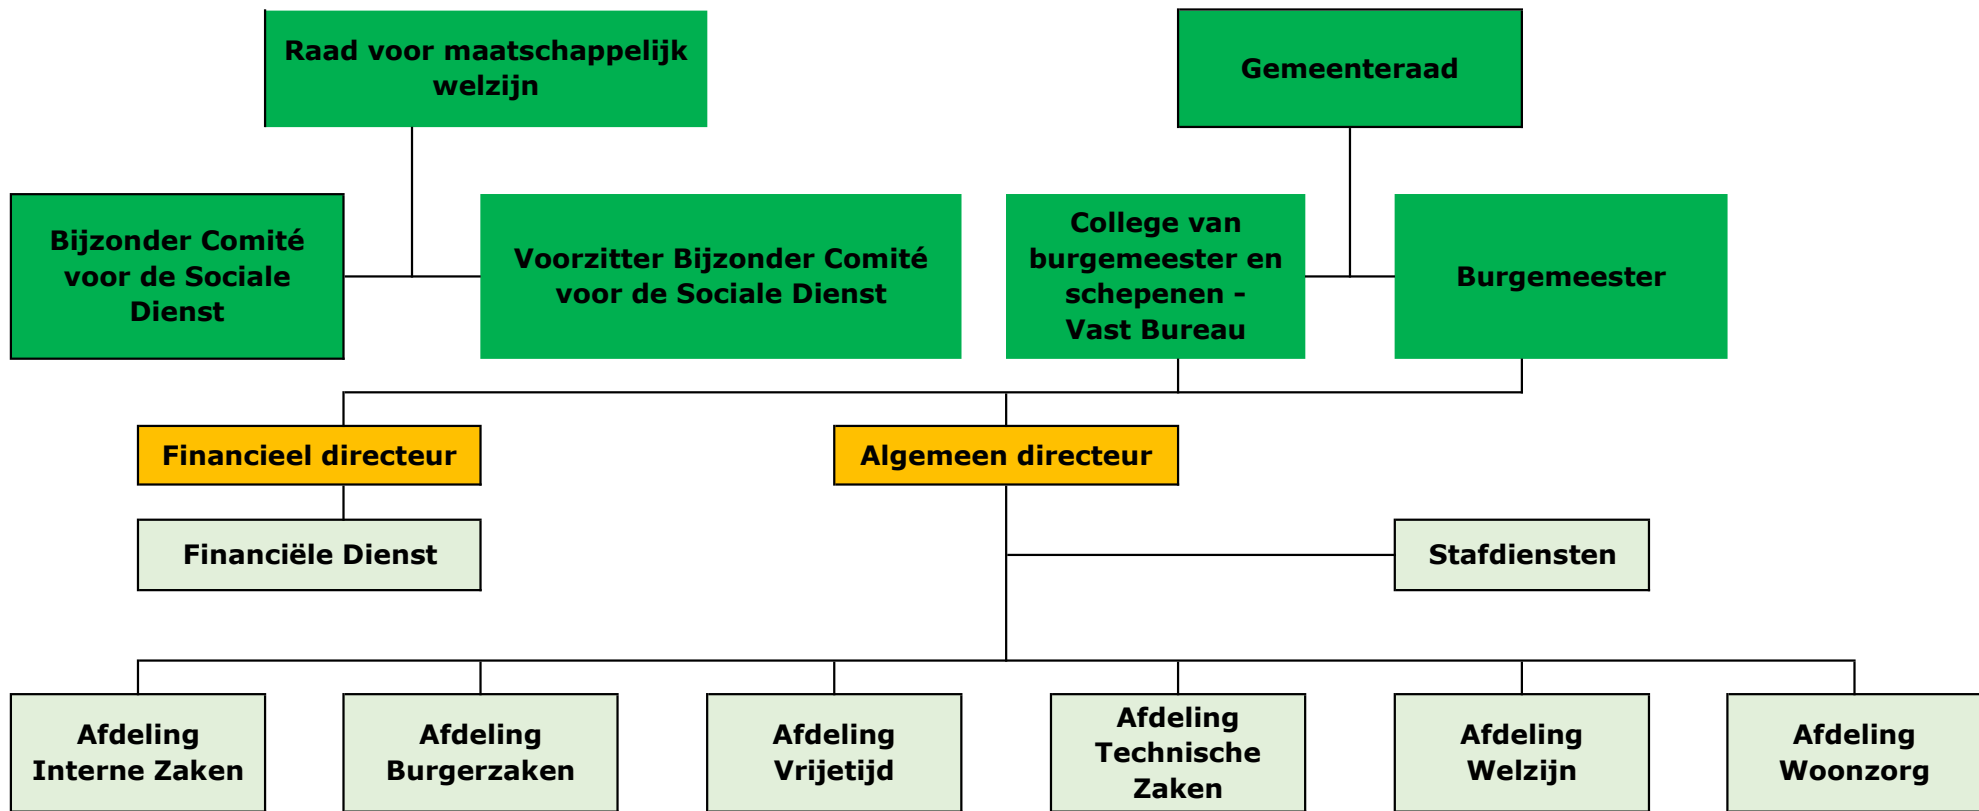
Raad voor maatschappelijk welzijn

Gemeenteraad

Bijzonder Comité voor de Sociale Dienst

Voorzitter Bijzonder Comité voor de Sociale Dienst

College van burgemeester en schepenen - Vast Bureau

Burgemeester

Financieel directeur

Algemeen directeur

Financiële Dienst

Stafdiensten

Afdeling Interne Zaken

Afdeling Burgerzaken

Afdeling Vrijetijd

Afdeling Technische Zaken

Afdeling Welzijn

Afdeling Woonzorg